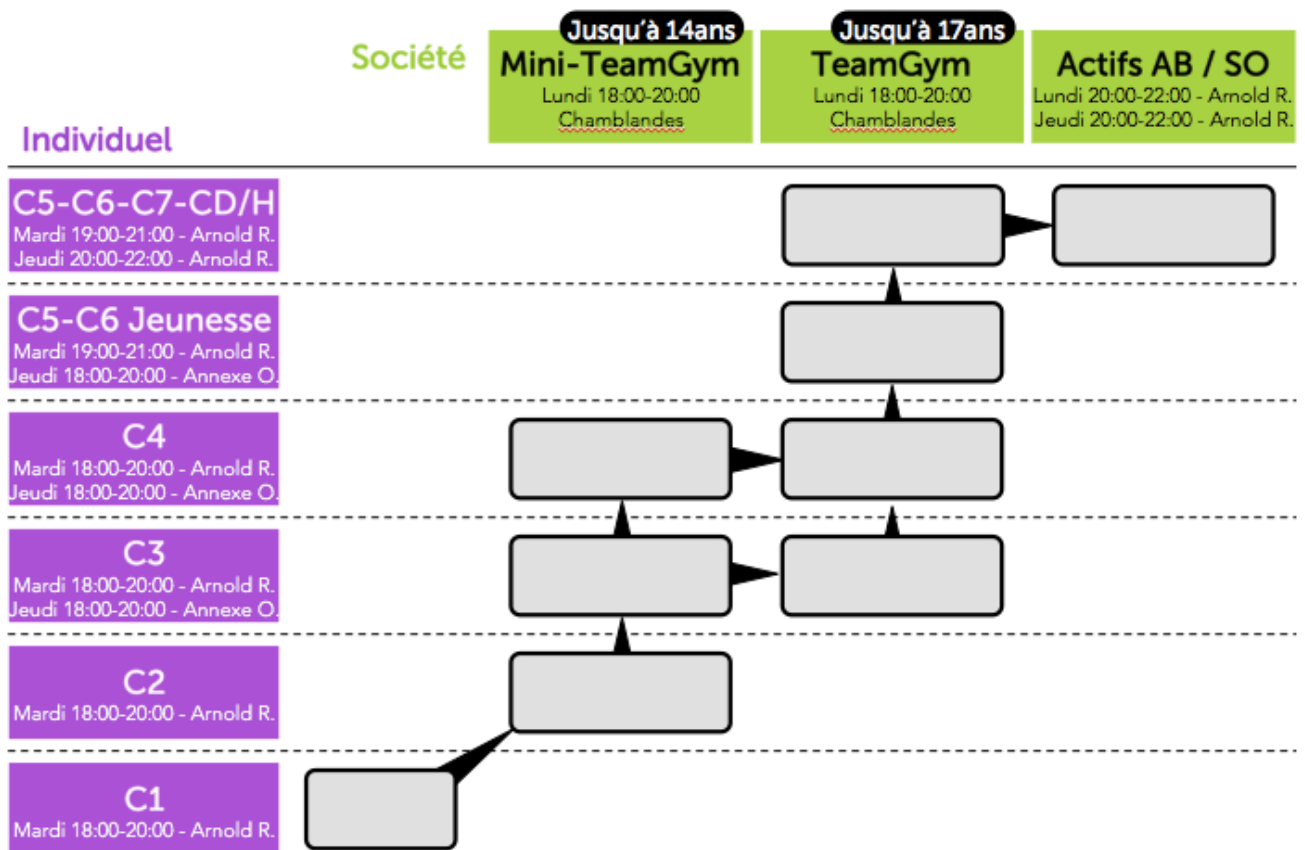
Société

Jusqu'à 14ans
Mini-TeamGym
Lundi 18:00-20:00
Chamblandes

Jusqu'à 17ans
TeamGym
Lundi 18:00-20:00
Chamblandes

Actifs AB / SO
Lundi 20:00-22:00 - Arnold R.
Jeudi 20:00-22:00 - Arnold R.

Individuel

C5-C6-C7-CD/H
Mardi 19:00-21:00 - Arnold R.
Jeudi 20:00-22:00 - Arnold R.

C5-C6 Jeunesse
Mardi 19:00-21:00 - Arnold R.
Jeudi 18:00-20:00 - Annexe O.

C4
Mardi 18:00-20:00 - Arnold R.
Jeudi 18:00-20:00 - Annexe O.

C3
Mardi 18:00-20:00 - Arnold R.
Jeudi 18:00-20:00 - Annexe O.

C2
Mardi 18:00-20:00 - Arnold R.

C1
Mardi 18:00-20:00 - Arnold R.